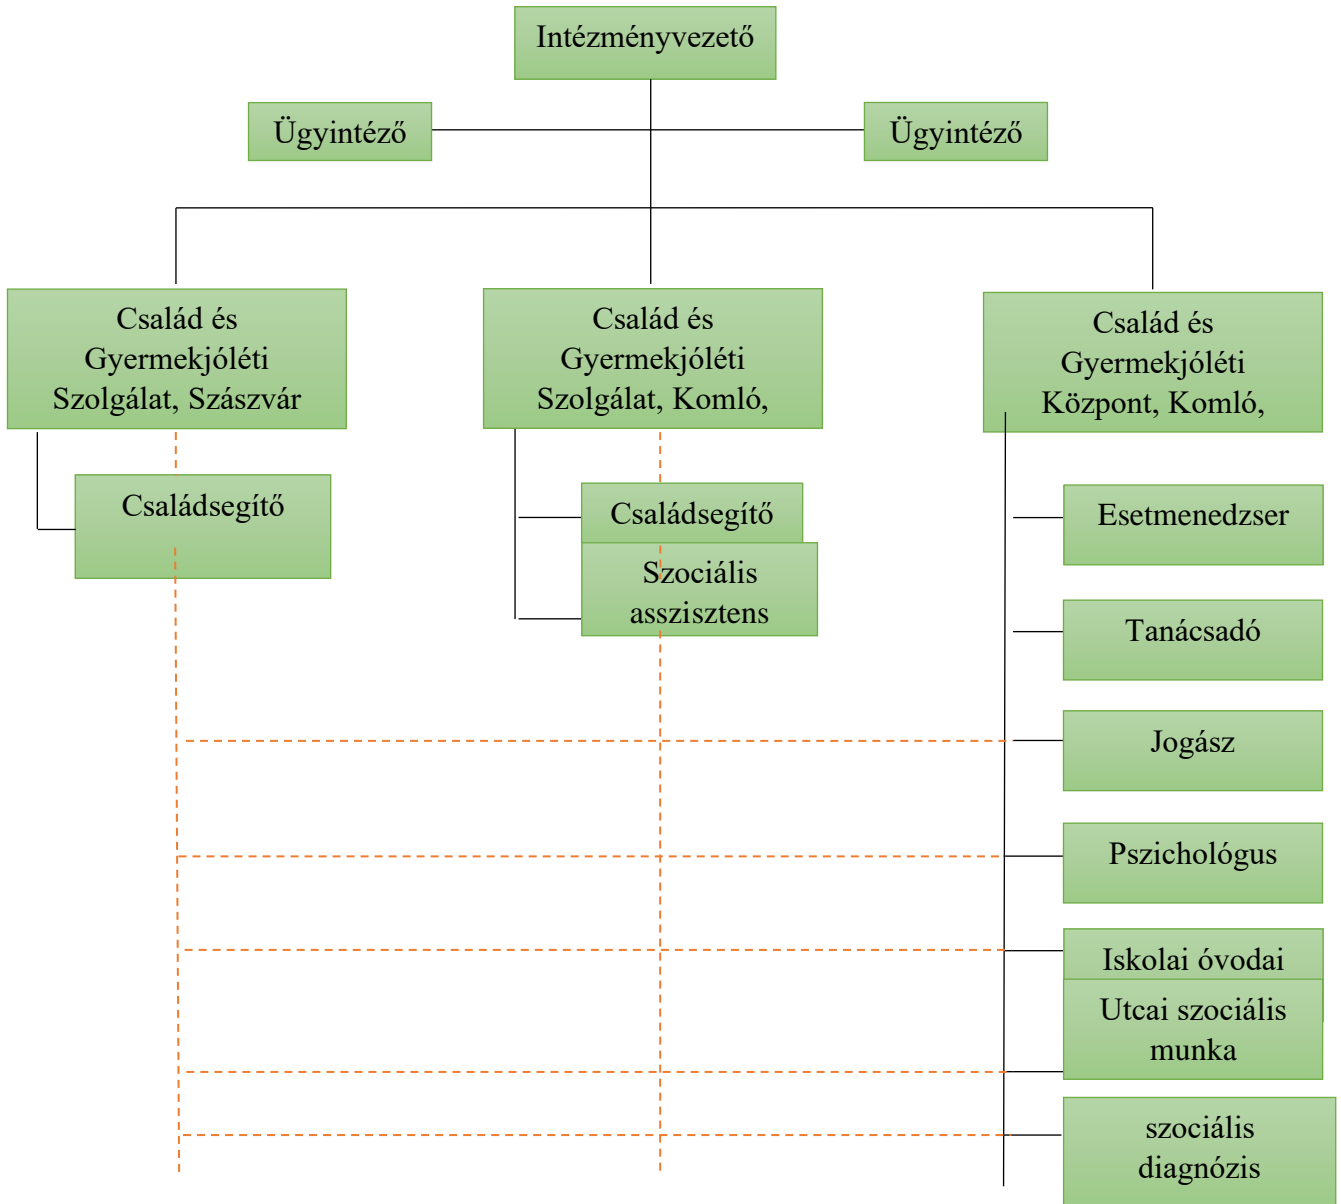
Intézményvezető

Ügyintéző

Ügyintéző

Család és Gyermekjóléti Szolgálat, Szászvár

Család és Gyermekjóléti Szolgálat, Komló,

Család és Gyermekjóléti Központ, Komló,

Családsegítő

Családsegítő

Szociális asszisztens

Esetmenedzser

Tanácsadó

Jogász

Pszichológus

Iskolai óvodai

Utcai szociális munka

szociális diagnózis